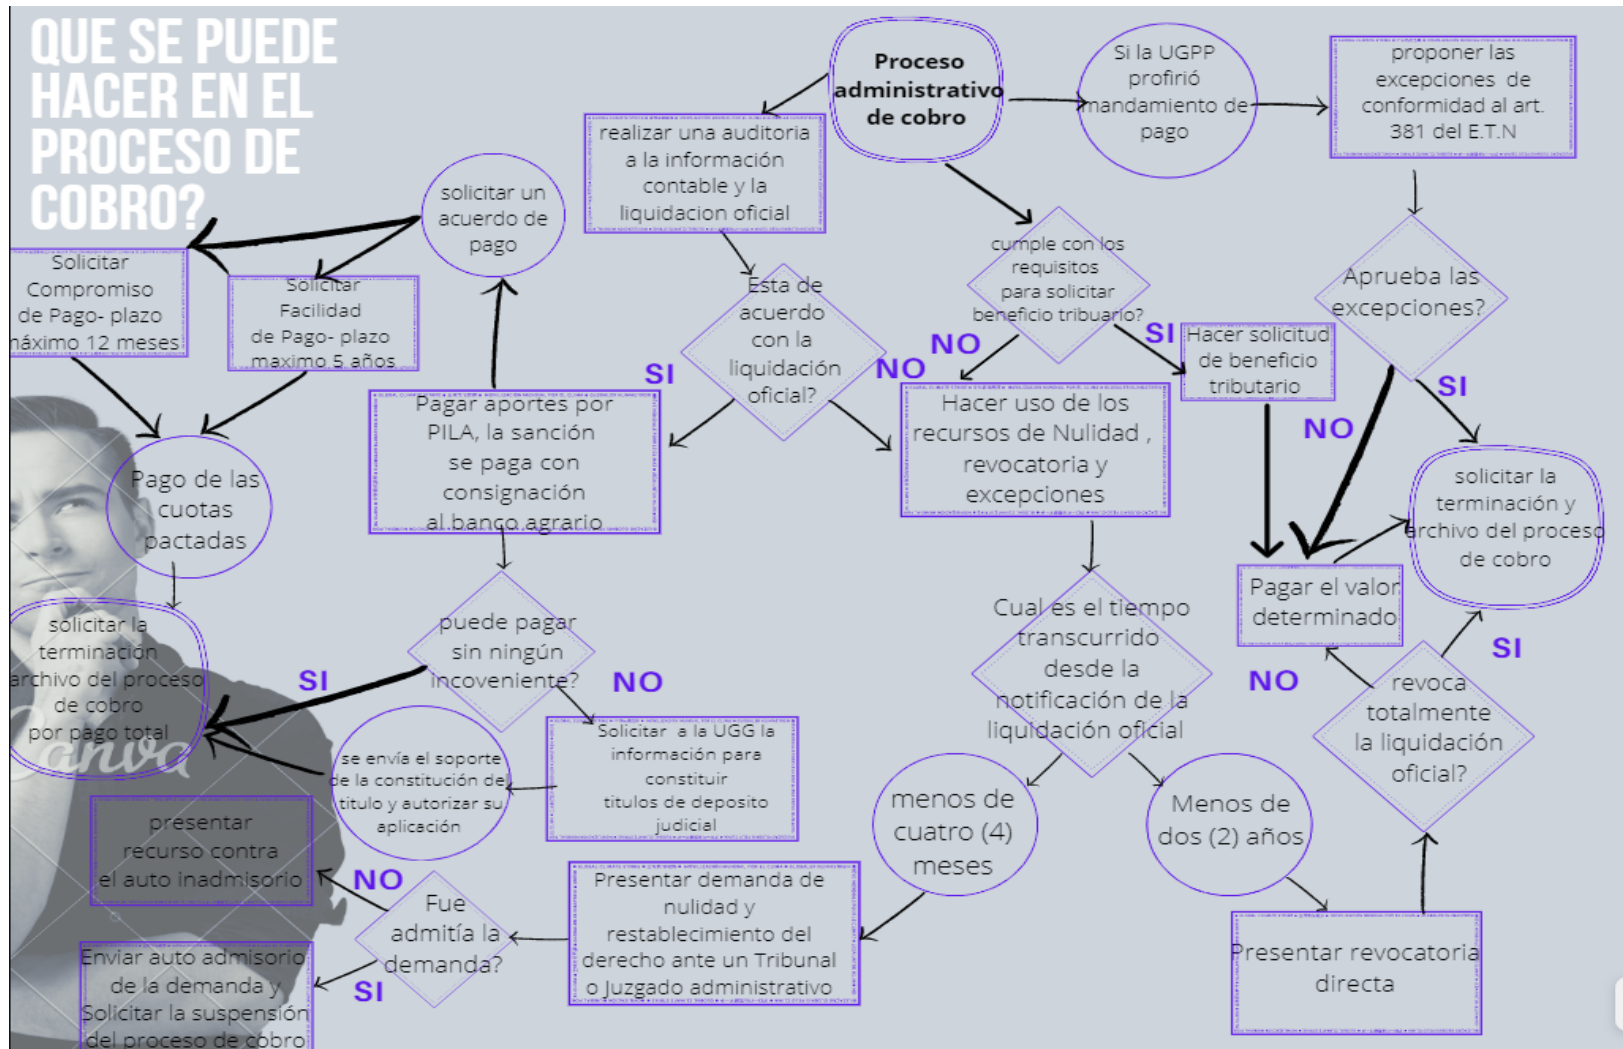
QUE SE PUEDE HACER EN EL PROCESO DE COBRO?

Proceso administrativo de cobro

Si la UGPP profirió mandamiento de pago

proponer las excepciones de conformidad al art. 381 del E.T.N

realizar una auditoria a la información contable y la liquidacion oficial

solicitar un acuerdo de pago

Solicitar Compromiso de Pago- plazo máximo 12 meses

Solicitar Facilidad de Pago- plazo maximo 5 años

cumple con los requisitos para solicitar beneficio tribuario?

Esta de acuerdo con la liquidación oficial?

Aprueba las excepciones?

SI

NO

NO

SI

Hacer solicitud de beneficio tributario

SI

NO

Pagar aportes por PILA, la sanción se paga con consignación al banco agrario

Hacer uso de los recursos de Nulidad , revocatoria y excepciones

Pago de las cuotas pactadas

solicitar la terminación y archivo del proceso de cobro

Pagar el valor determinado

solicitar la terminación y archivo del proceso de cobro por pago total

puede pagar sin ningún incoveniente?

SI

NO

Cual es el tiempo transcurrido desde la notificación de la liquidación oficial

NO

SI

revoca totalmente la liquidación oficial?

se envía el soporte de la constitución del titulo y autorizar su aplicación

Solicitar a la UGG la información para constituir titulos de deposito judicial

menos de cuatro (4) meses

Menos de dos (2) años

presentar recurso contra el auto inadmisorio

NO

Fue admitía la demanda?

SI

Presentar demanda de nulidad y restablecimiento del derecho ante un Tribunal o Juzgado administrativo

Presentar revocatoria directa

Enviar auto admisorio de la demanda y Solicitar la suspensión del proceso de cobro

Canva